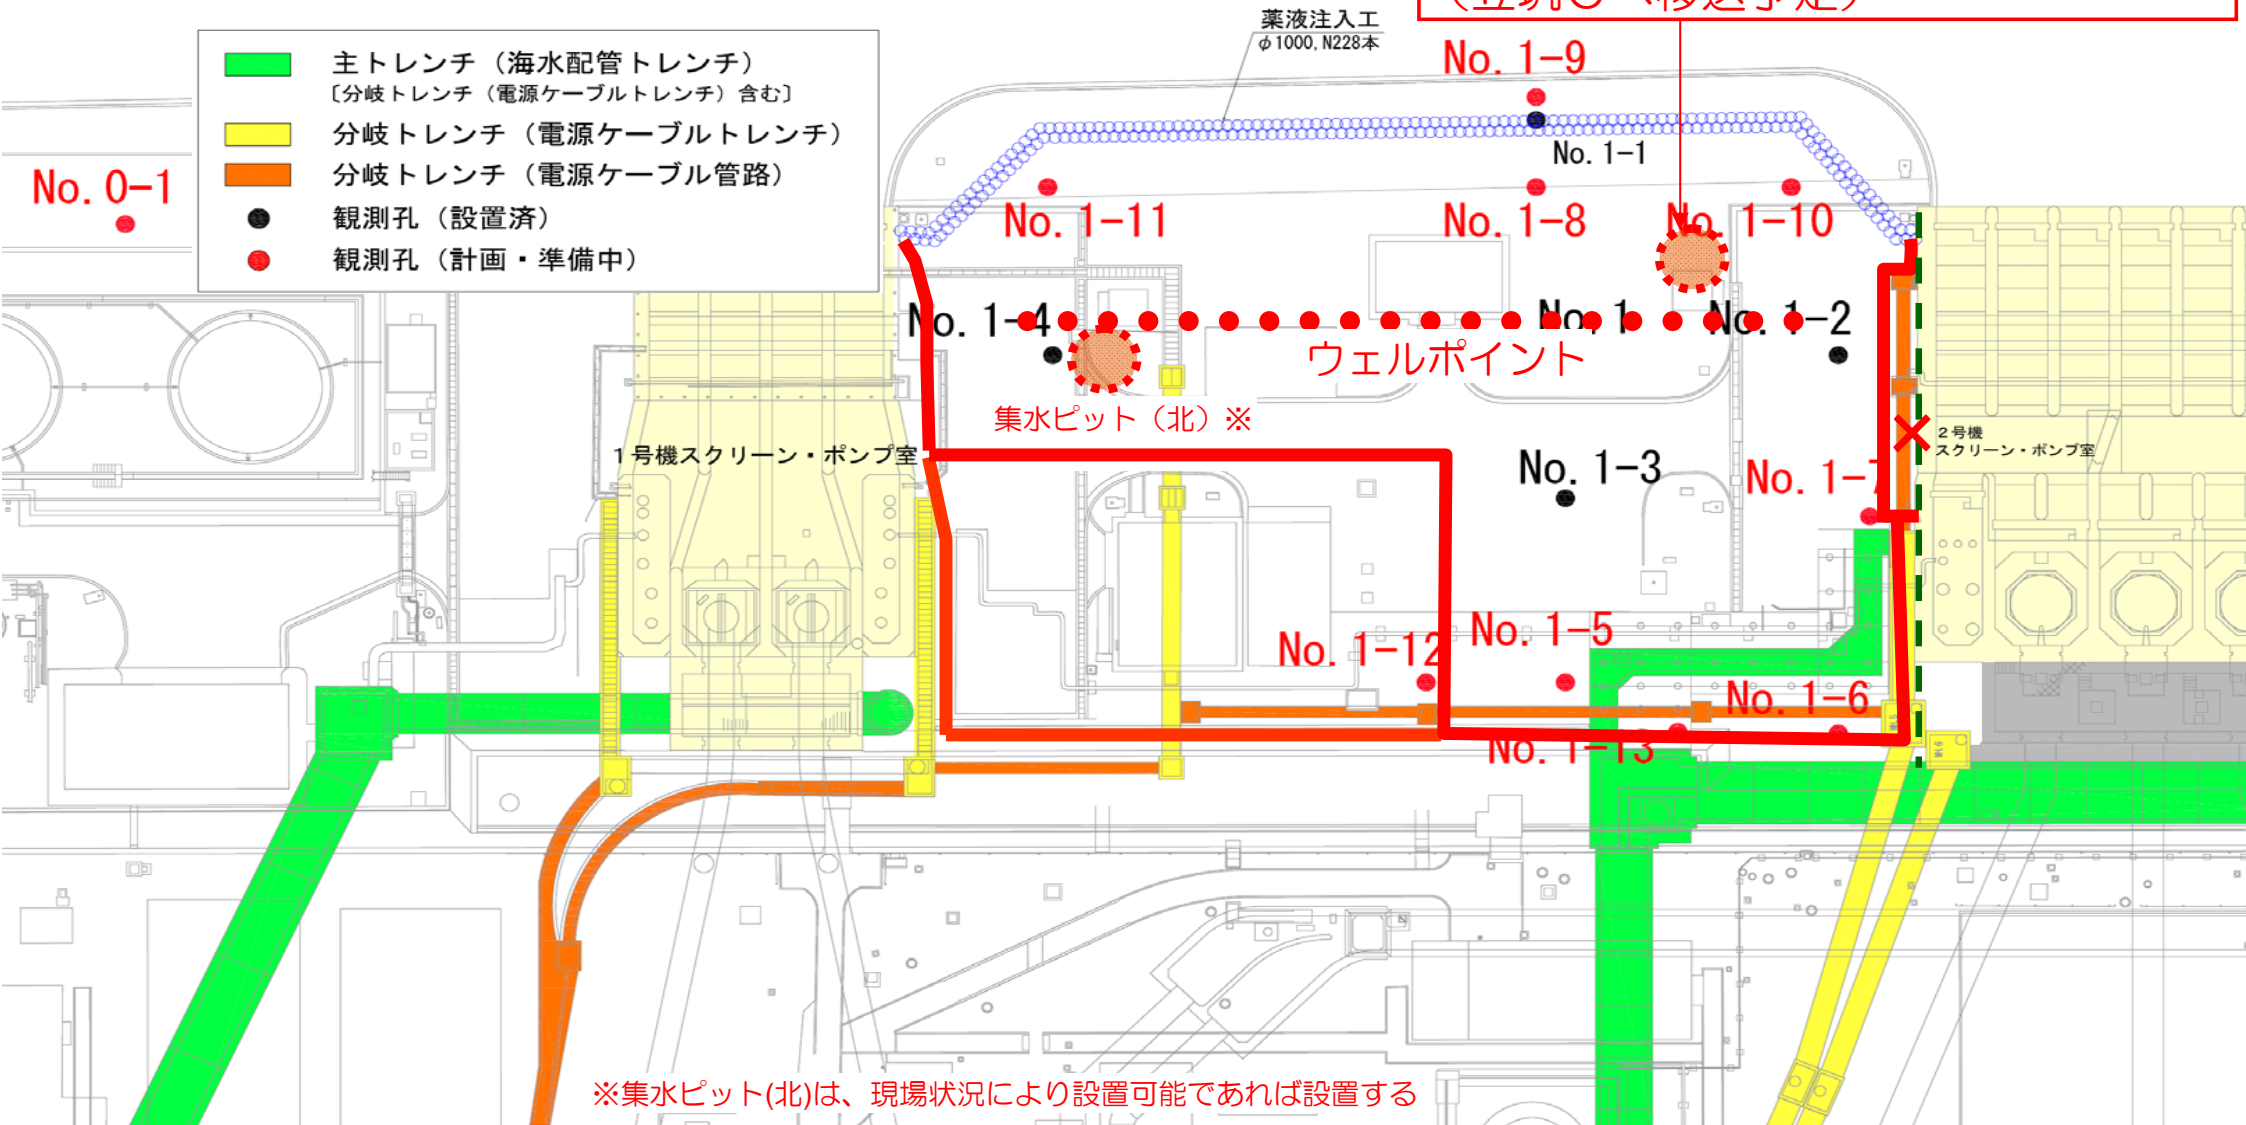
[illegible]

主トレンチ（海水配管トレンチ）
〔分岐トレンチ（電源ケーブルトレンチ）含む〕
分岐トレンチ（電源ケーブルトレンチ）
分岐トレンチ（電源ケーブル管路）
観測孔（設置済）
観測孔（計画・準備中）

No. 0−1

薬液注入工
$\phi$1000, N228本

No. 1−9
No. 1−1
No. 1−11
No. 1−8
No. 1−10
No. 1−4
No. 1
No. 1−2
ウェルポイント
集水ピット（北）※
1号機スクリーン・ポンプ室
No. 1−3
No. 1−7
2号機 スクリーン・ポンプ室
No. 1−12
No. 1−5
No. 1−6
No. 1−13

※集水ピット(北)は、現場状況により設置可能であれば設置する